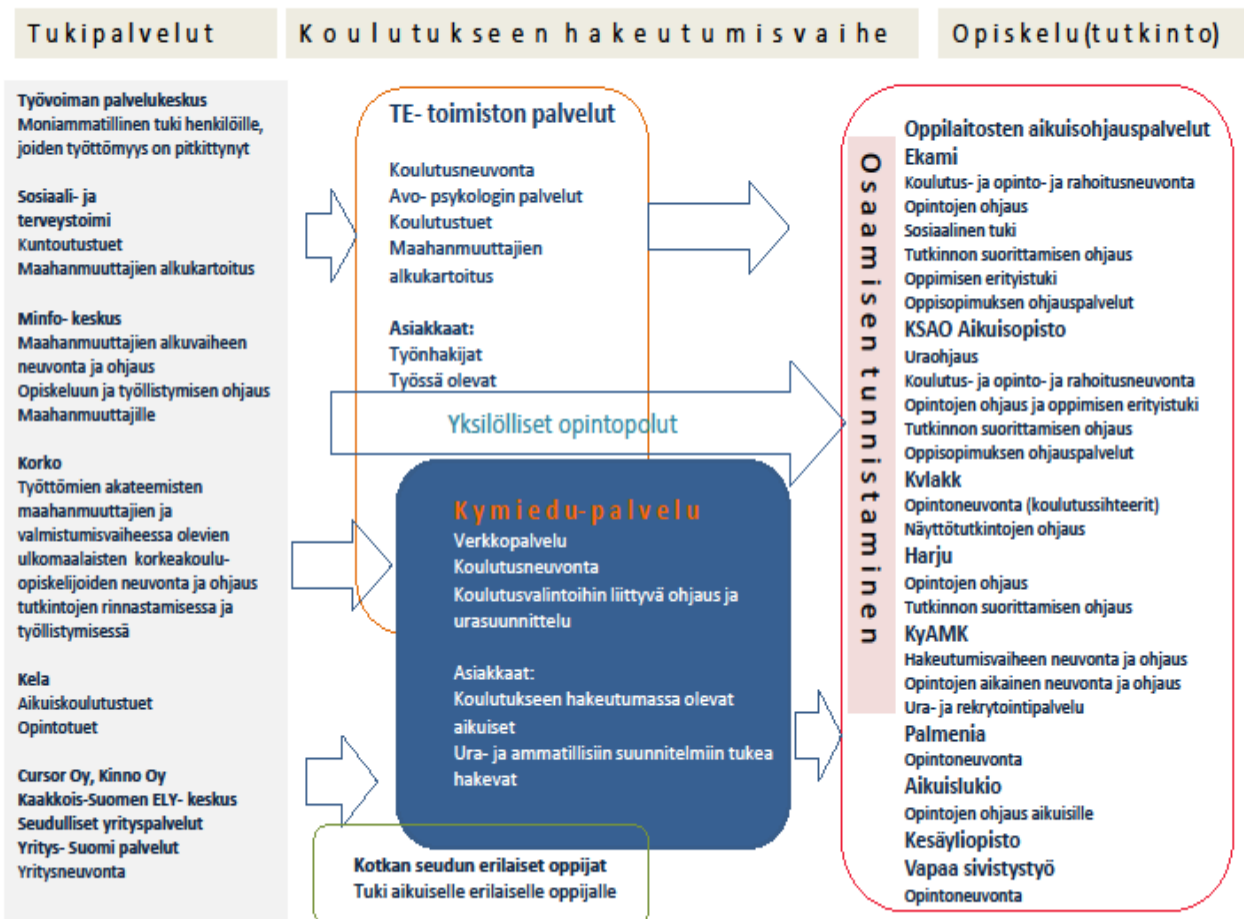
Tukipalvelut

Koulutukseen hakeutumisvaihe

Opiskelu(tutkinto)

Työvoiman palvelukeskus
Moniammatillinen tuki henkilöille, joiden työttömyys on pitkittynyt

Sosiaali- ja terveystoimi
Kuntoutustuet
Maahanmuuttajien alkukartoitus

Minfo- keskus
Maahanmuuttajien alkuvaiheen neuvonta ja ohjaus
Opiskeluun ja työllistymisen ohjaus Maahanmuuttajille

Korko
Työttömien akateemisten maahanmuuttajien ja valmistumisvaiheessa olevien ulkomaalaisten korkeakouluopiskelijoiden neuvonta ja ohjaus tutkintojen rinnastamisessa ja työllistymisessä

Kela
Aikuiskoulutustuet
Opintotuet

Cursor Oy, Kinno Oy
Kaakkois-Suomen ELY- keskus
Seudulliset yrityspalvelut
Yritys- Suomi palvelut
Yritysneuvonta

TE- toimiston palvelut

Koulutusneuvonta
Avo- psykologin palvelut
Koulutustuet
Maahanmuuttajien alkukartoitus

Asiakkaat:
Työnhakijat
Työssä olevat

Yksilölliset opintopolut

Kymiedu-palvelu
Verkkopalvelu
Koulutusneuvonta
Koulutusvalintoihin liittyvä ohjaus ja urasuunnittelu

Asiakkaat:
Koulutukseen hakeutumassa olevat aikuiset
Ura- ja ammatillisiin suunnitelmiin tukea hakevat

Kotkan seudun erilaiset oppijat
Tuki aikuiselle erilaiselle oppijalle

Osaamisen tunnistaminen

Oppilaitosten aikuisohjauspalvelut
Ekami
Koulutus- ja opinto- ja rahoitusneuvonta
Opintojen ohjaus
Sosiaalinen tuki
Tutkinnon suorittamisen ohjaus
Oppimisen erityistuki
Oppisopimuksen ohjauspalvelut
KSAO Aikuisopisto
Uraohjaus
Koulutus- ja opinto- ja rahoitusneuvonta
Opintojen ohjaus ja oppimisen erityistuki
Tutkinnon suorittamisen ohjaus
Oppisopimuksen ohjauspalvelut
Kvlakk
Opintoneuvonta (koulutussihteerit)
Näyttötutkintojen ohjaus
Harju
Opintojen ohjaus
Tutkinnon suorittamisen ohjaus
KyAMK
Hakeutumisvaiheen neuvonta ja ohjaus
Opintojen aikainen neuvonta ja ohjaus
Ura- ja rekrytointipalvelu
Palmenia
Opintoneuvonta
Aikuislukio
Opintojen ohjaus aikuisille
Kesäyliopisto
Vapaa sivistystyö
Opintoneuvonta